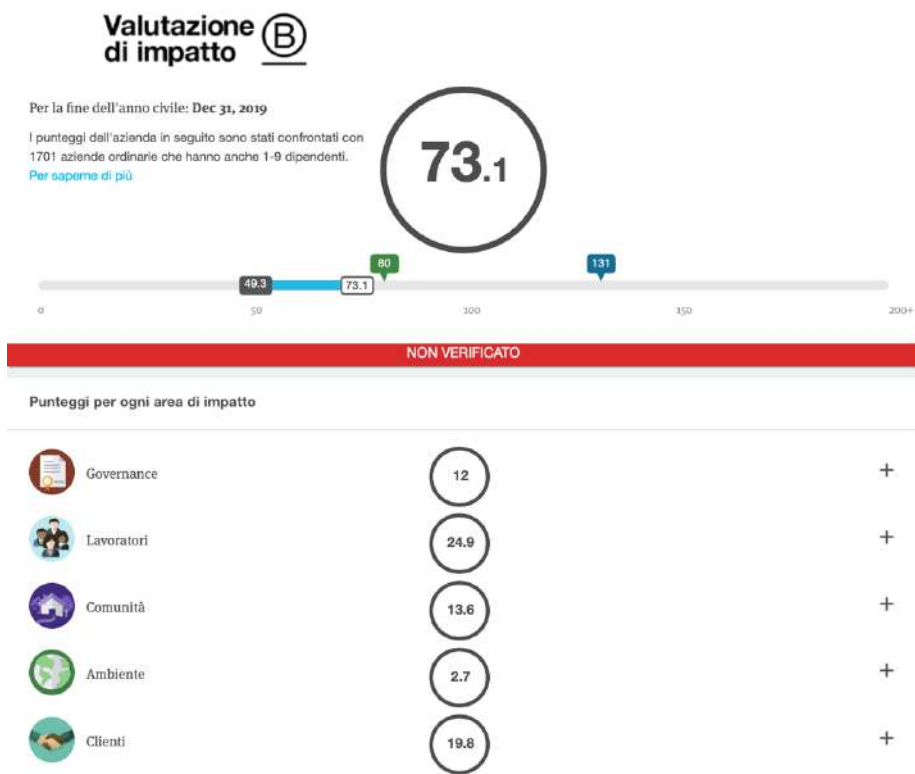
Valutazione di impatto B

Per la fine dell'anno civile: Dec 31, 2019

I punteggi dell'azienda in seguito sono stati confrontati con 1701 aziende ordinarie che hanno anche 1-9 dipendenti.
Per saperne di più

73.1

80
131
49.3
73.1

0
50
100
150
200+

NON VERIFICATO

Punteggi per ogni area di impatto

Governance 12 +

Lavoratori 24.9 +

Comunità 13.6 +

Ambiente 2.7 +

Clienti 19.8 +